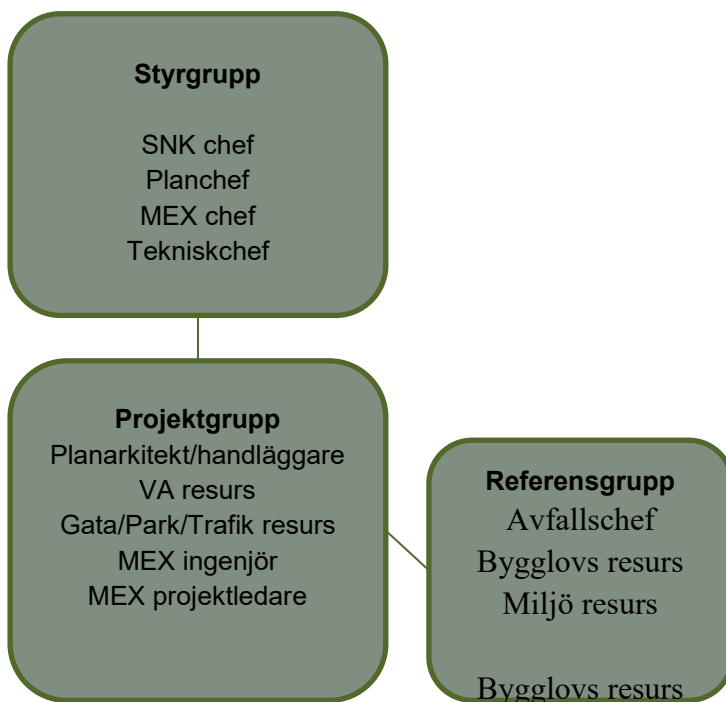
Styrgrupp

SNK chef
Planchef
MEX chef
Tekniskchef

Projektgrupp
Planarkitekt/handläggare
VA resurs
Gata/Park/Trafik resurs
MEX ingenjör
MEX projektledare

Referensgrupp
Avfallschef
Bygglovs resurs
Miljö resurs

Bygglovs resurs